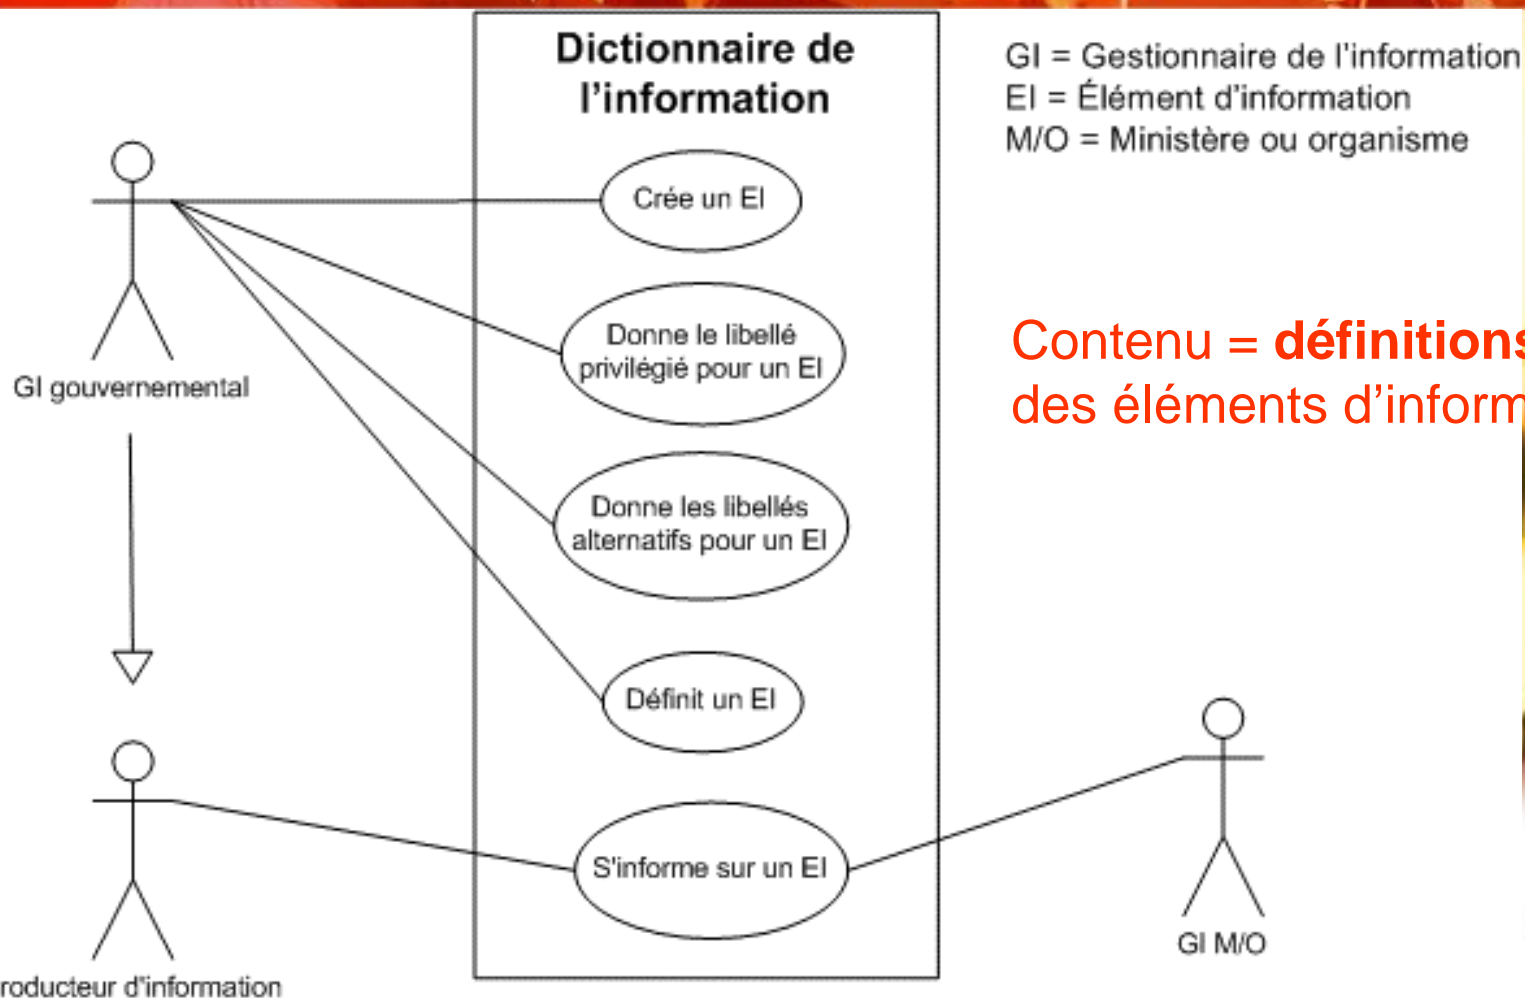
Dictionnaire de l'information

GI = Gestionnaire de l'information
EI = Élément d'information
M/O = Ministère ou organisme

Crée un EI

Donne le libellé privilégié pour un EI

Donne les libellés alternatifs pour un EI

Définit un EI

S'informe sur un EI

GI gouvernemental

roducteur d'information

GI M/O

Contenu = **définitions** des éléments d'inform